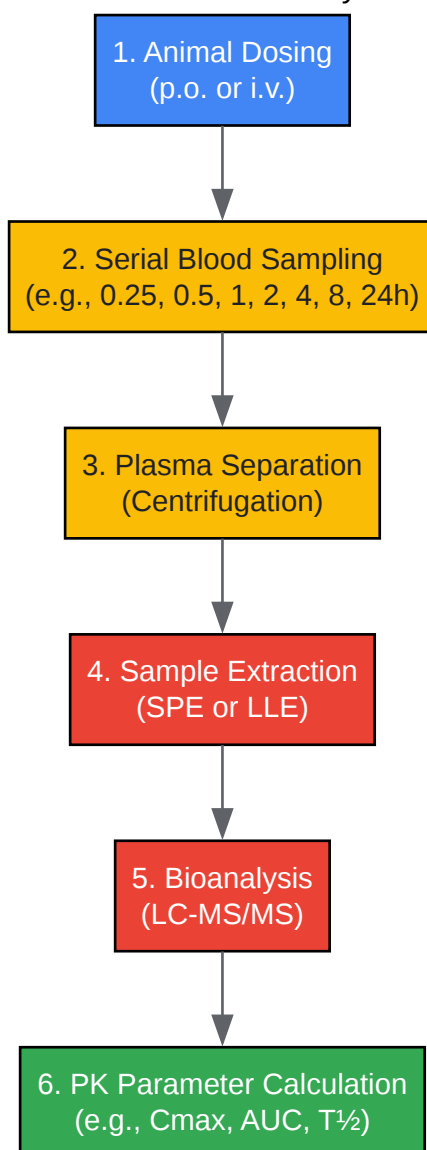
1. Animal Dosing
(p.o. or i.v.)

2. Serial Blood Sampling
(e.g., 0.25, 0.5, 1, 2, 4, 8, 24h)

3. Plasma Separation
(Centrifugation)

4. Sample Extraction
(SPE or LLE)

5. Bioanalysis
(LC-MS/MS)

6. PK Parameter Calculation
(e.g., Cmax, AUC, T½)